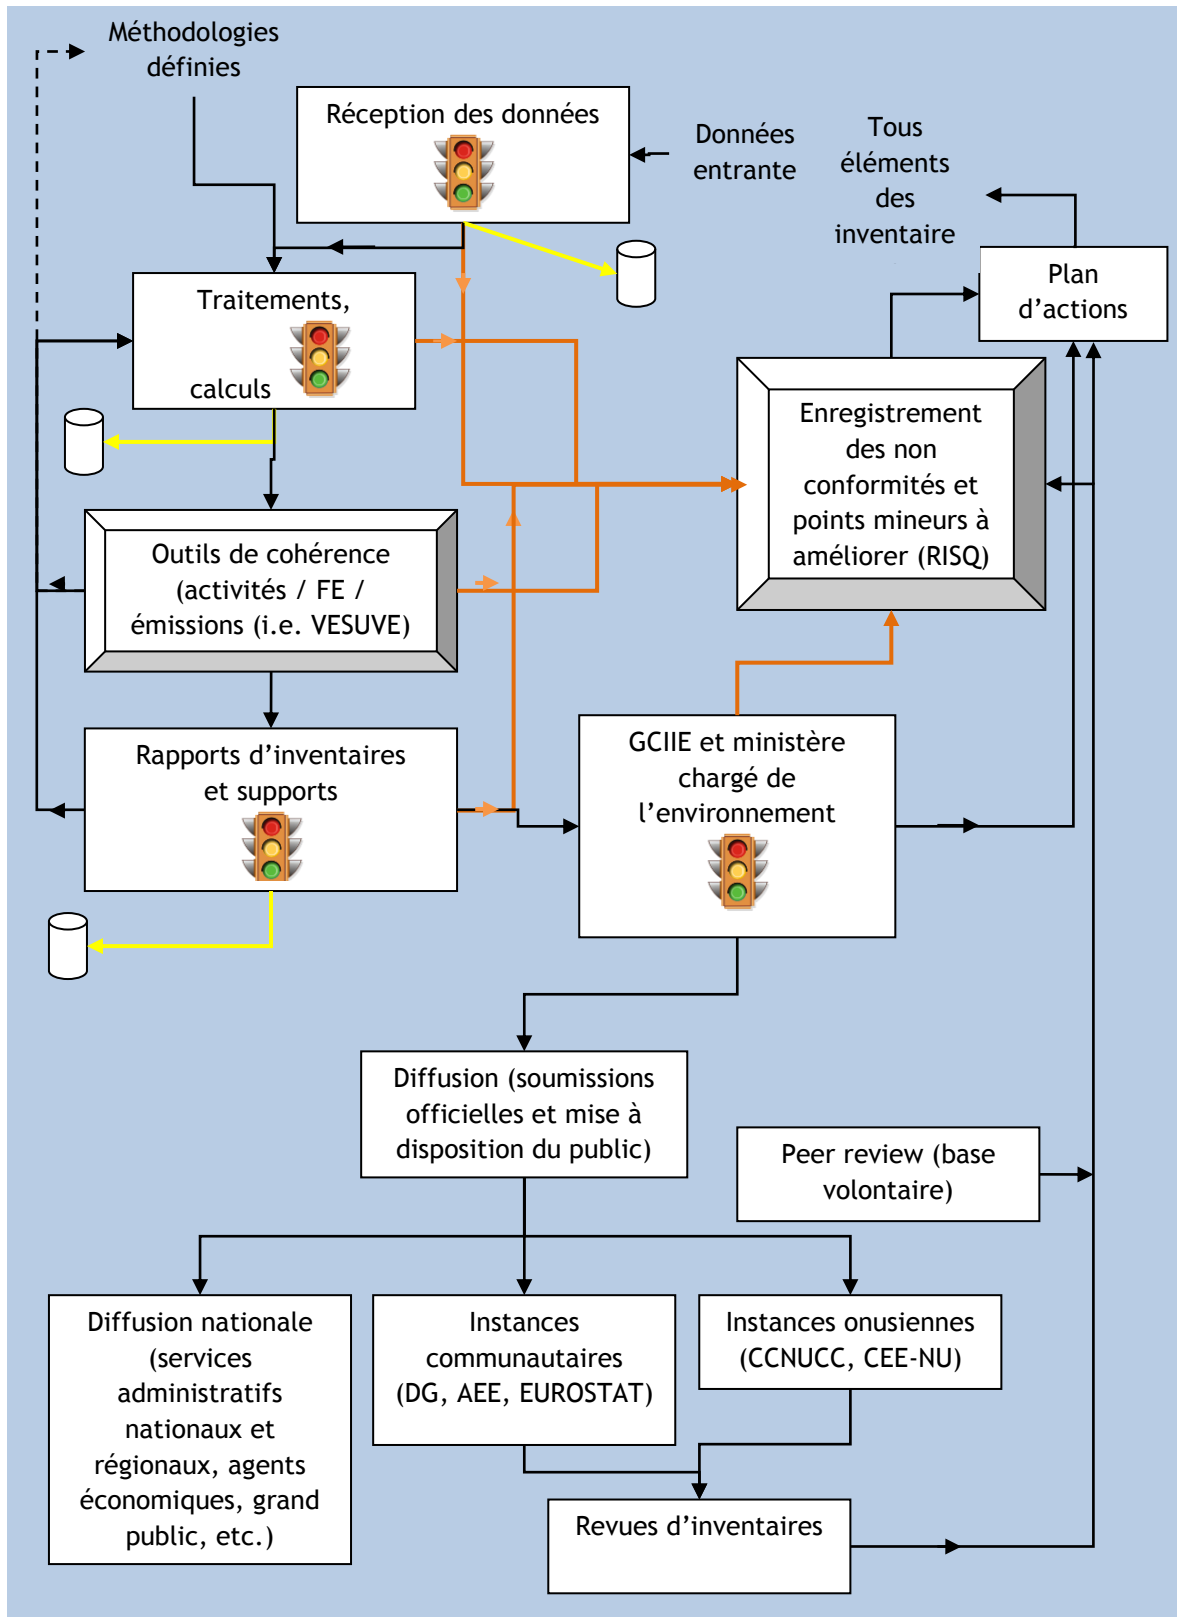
Méthodologies définies

Réception des données

Données entrante

Tous éléments des inventaire

Plan d'actions

Traitements,

calculs

Enregistrement des non conformités et points mineurs à améliorer (RISQ)

Outils de cohérence (activités / FE / émissions (i.e. VESUVE)

Rapports d'inventaires et supports

GCIIE et ministère chargé de l'environnement

Diffusion (soumissions officielles et mise à disposition du public)

Peer review (base volontaire)

Diffusion nationale (services administratifs nationaux et régionaux, agents économiques, grand public, etc.)

Instances communautaires (DG, AEE, EUROSTAT)

Instances onusiennes (CCNUCC, CEE-NU)

Revues d'inventaires